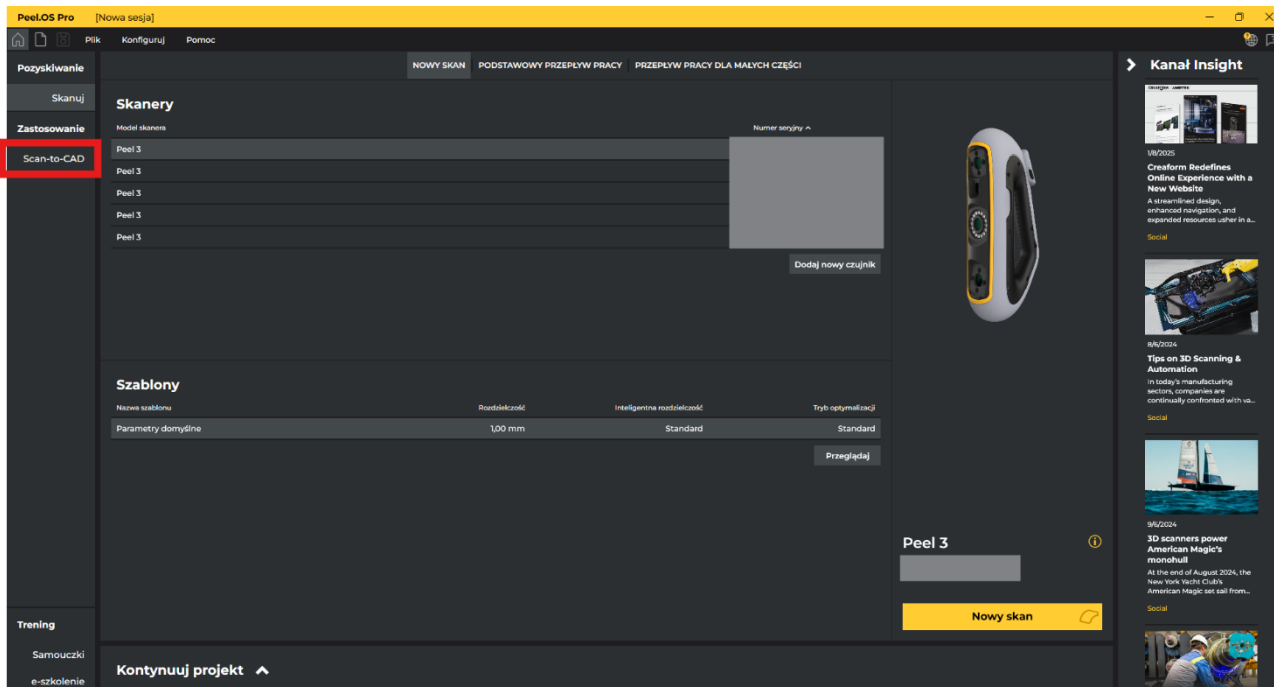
Peel.OS Pro [Nowa sesja]

Plik Konfiguruj Pomoc

Pozyskiwanie
Skanuj
Zastosowanie
Scan-to-CAD

NOWY SKAN PODSTAWOWY PRZEPŁYW PRACY PRZEPŁYW PRACY DLA MAŁYCH CZĘŚCI

Skanery

| Model skanera | Numer seryjny ^ |
|---|---|
| Peel 3 | |
| Peel 3 | |
| Peel 3 | |
| Peel 3 | |
| Peel 3 | |

Dodaj nowy czujnik

Szablony

| Nazwa szablonu | Rozdzielczość | Inteligentna rozdzielczość | Tryb optymalizacji |
|---|---|---|---|
| Parametry domyślne | 1,00 mm | Standard | Standard |

Przeglądaj

Peel 3

Nowy skan

Trening
Samouczki
e-szkolenie

Kontynuuj projekt

Kanał Insight

1/8/2025
Creaform Redefines Online Experience with a New Website
A streamlined design, enhanced navigation, and expanded resources usher in a...
Social

8/6/2024
Tips on 3D Scanning & Automation
In today's manufacturing sectors, companies are continually confronted with va...
Social

9/6/2024
3D scanners power American Magic's monohull
At the end of August 2024, the New York Yacht Club's American Magic set sail from...
Social